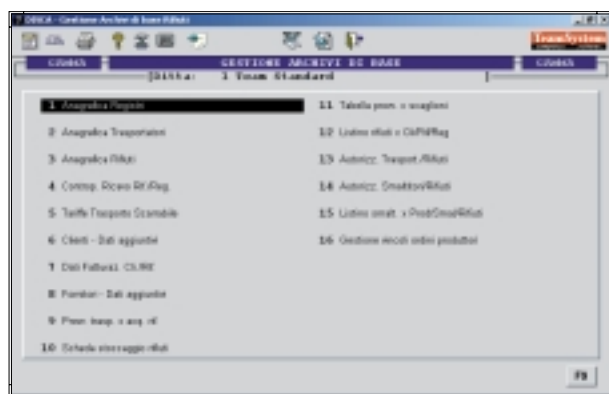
DIRCA - Gestione Archivi di base Rifiuti

TeamSystem

CIUAKA GESTIONE ARCHIVI DI BASE CIUAKA

[Ditta: 1 Team Standard

1 Anagrafica Registri

2 Anagrafica Trasportatori

3 Anagrafica Rifiuti

4 Contrap. Ricavo Rif./Reg.

5 Tariffe Trasporto Scambiate

6 Clienti - Dati aggiuntivi

7 Dati Fatturaz. CIURE

8 Fornitori - Dati aggiuntivi

9 Prezz. trasp. x acq. rif.

10 Schede stoccaggio rifiuti

11 Tabella prov. x scaglioni

12 Listino rifiuti x Cli/Pd/Reg

13 Autorizz. Trasport./Rifiuti

14 Autorizz. Smaltitori/Rifiuti

15 Listino smalt. x Prod/Smal/Rifiuti

16 Gestione vincoli ordini produttori

F8